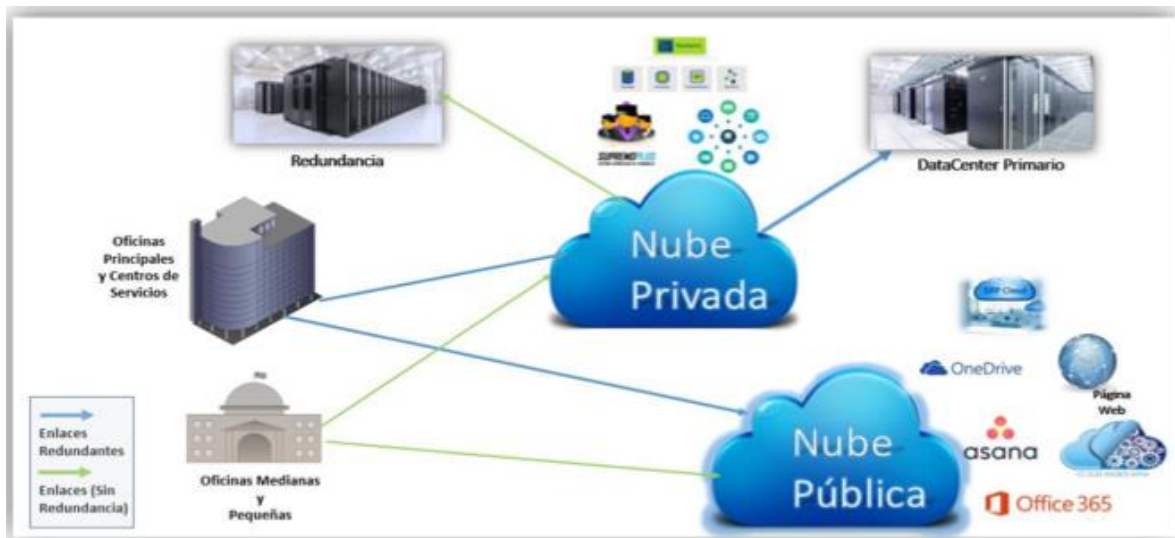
Redundancia

DataCenter Primario

Oficinas Principales y Centros de Servicios

Nube Privada

OneDrive

Página Web

asana

Nube Pública

Office 365

Enlaces Redundantes

Enlaces (Sin Redundancia)

Oficinas Medianas y Pequeñas